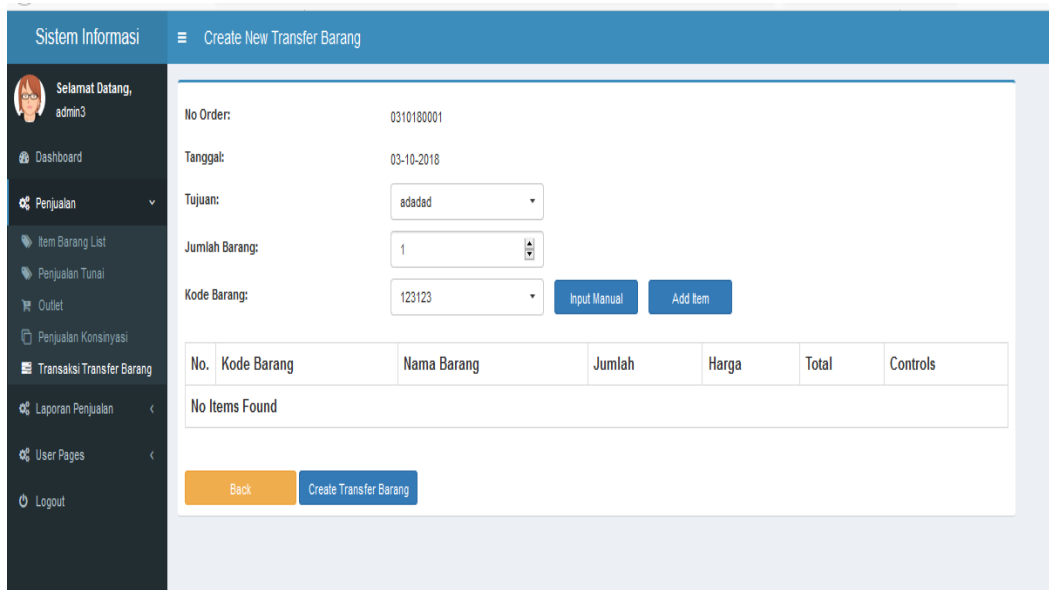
Sistem Informasi

Create New Transfer Barang

Selamat Datang, admin3

Dashboard

Penjualan

Item Barang List

Penjualan Tunai

Outlet

Penjualan Konsinyasi

Transaksi Transfer Barang

Laporan Penjualan

User Pages

Logout

No Order: 0310180001

Tanggal: 03-10-2018

Tujuan: adadad

Jumlah Barang: 1

Kode Barang: 123123

Input Manual

Add Item

| No. | Kode Barang | Nama Barang | Jumlah | Harga | Total | Controls |
|---|---|---|---|---|---|---|
| No Items Found | | | | | | |

Back

Create Transfer Barang